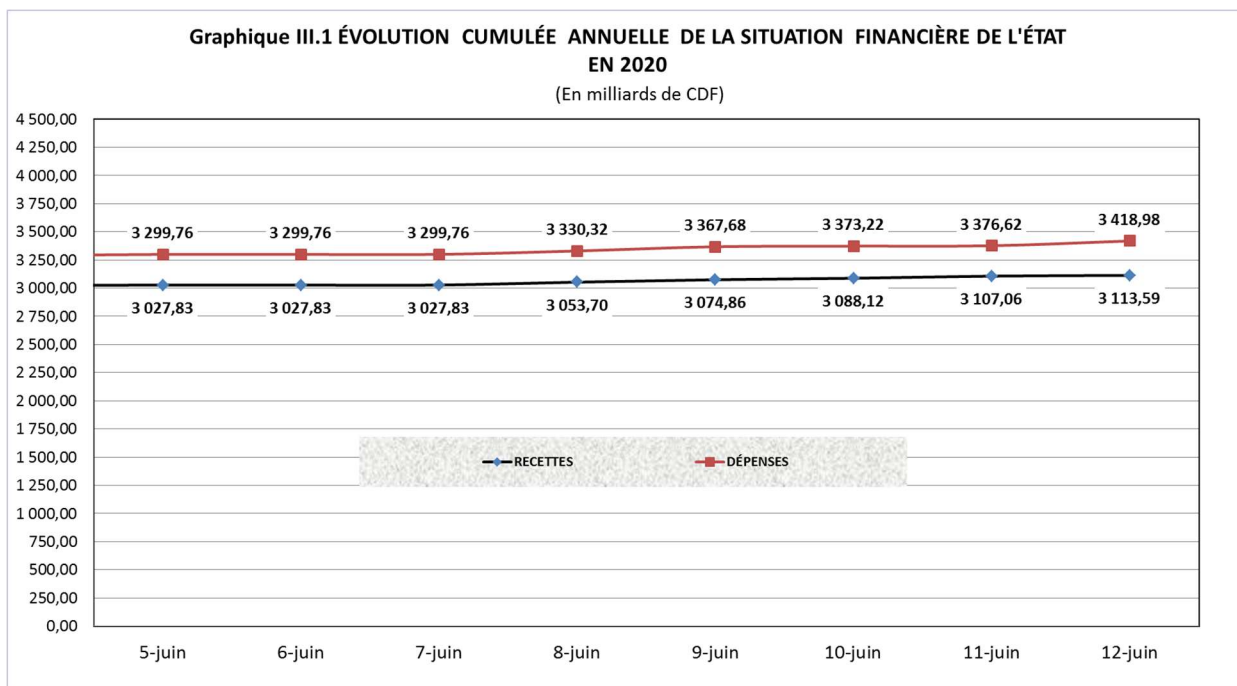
Graphique III.1 ÉVOLUTION CUMULÉE ANNUELLE DE LA SITUATION FINANCIÈRE DE L'ÉTAT EN 2020

(En milliards de CDF)

4 500,00
4 250,00
4 000,00
3 750,00
3 500,00
3 250,00
3 000,00
2 750,00
2 500,00
2 250,00
2 000,00
1 750,00
1 500,00
1 250,00
1 000,00
750,00
500,00
250,00
0,00

3 299,76
3 299,76
3 299,76
3 330,32
3 367,68
3 373,22
3 376,62
3 418,98

3 027,83
3 027,83
3 027,83
3 053,70
3 074,86
3 088,12
3 107,06
3 113,59

RECETTES
DÉPENSES

5-juin
6-juin
7-juin
8-juin
9-juin
10-juin
11-juin
12-juin